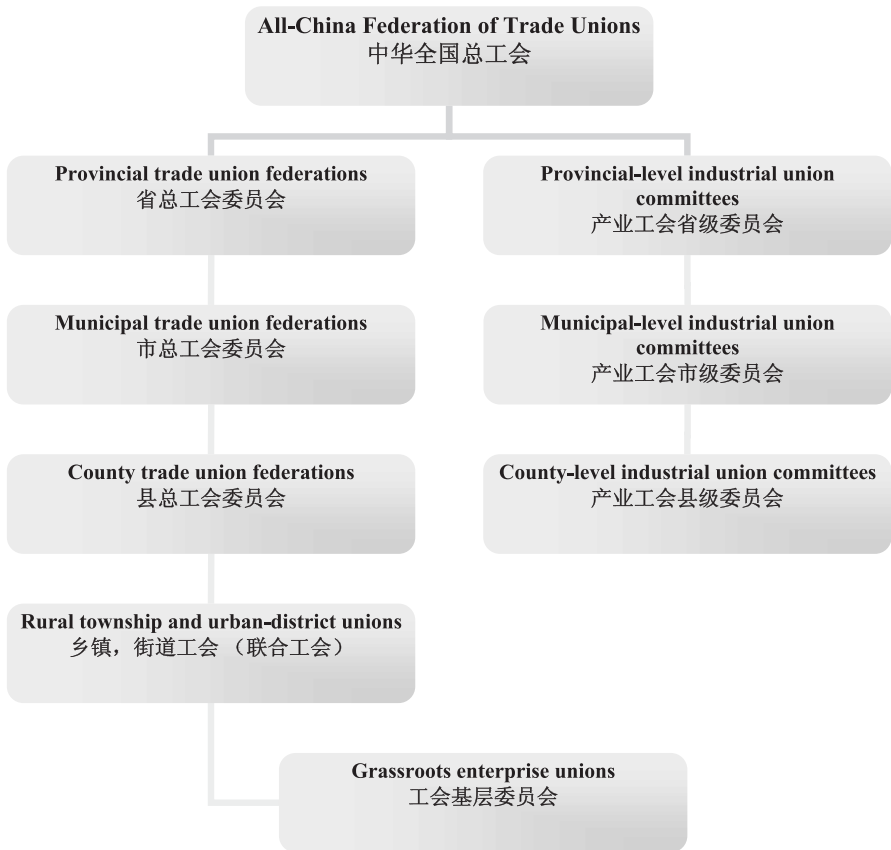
All-China Federation of Trade Unions
中华全国总工会

Provincial trade union federations
省总工会委员会

Provincial-level industrial union committees
产业工会省级委员会

Municipal trade union federations
市总工会委员会

Municipal-level industrial union committees
产业工会市级委员会

County trade union federations
县总工会委员会

County-level industrial union committees
产业工会县级委员会

Rural township and urban-district unions
乡镇，街道工会（联合工会）

Grassroots enterprise unions
工会基层委员会